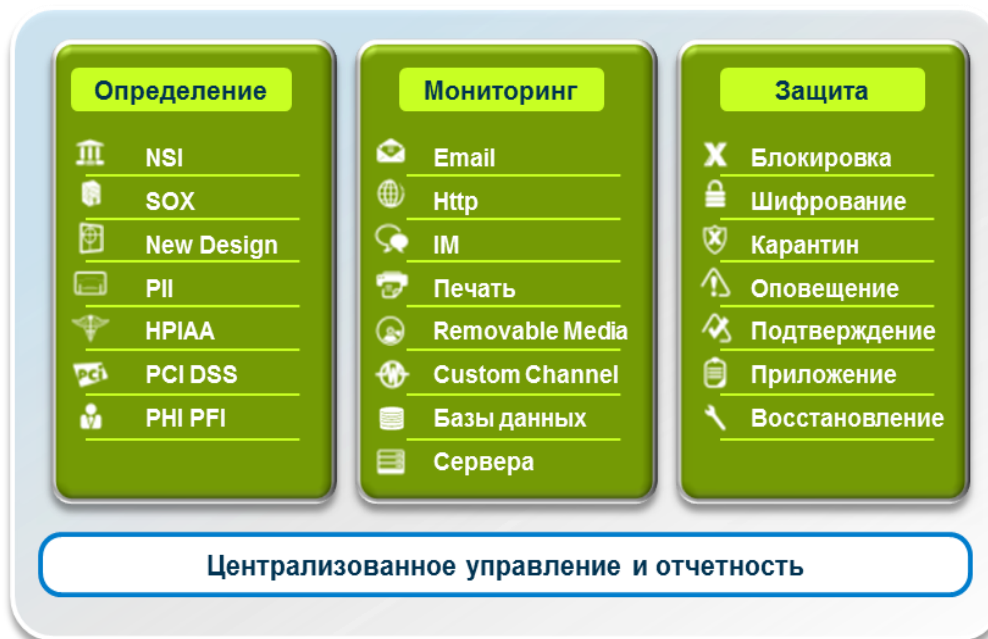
Определение

NSI
SOX
New Design
PII
HPIAA
PCI DSS
PHI PFI

Мониторинг

Email
Http
IM
Печать
Removable Media
Custom Channel
Базы данных
Сервера

Защита

Блокировка
Шифрование
Карантин
Оповещение
Подтверждение
Приложение
Восстановление

Централизованное управление и отчетность